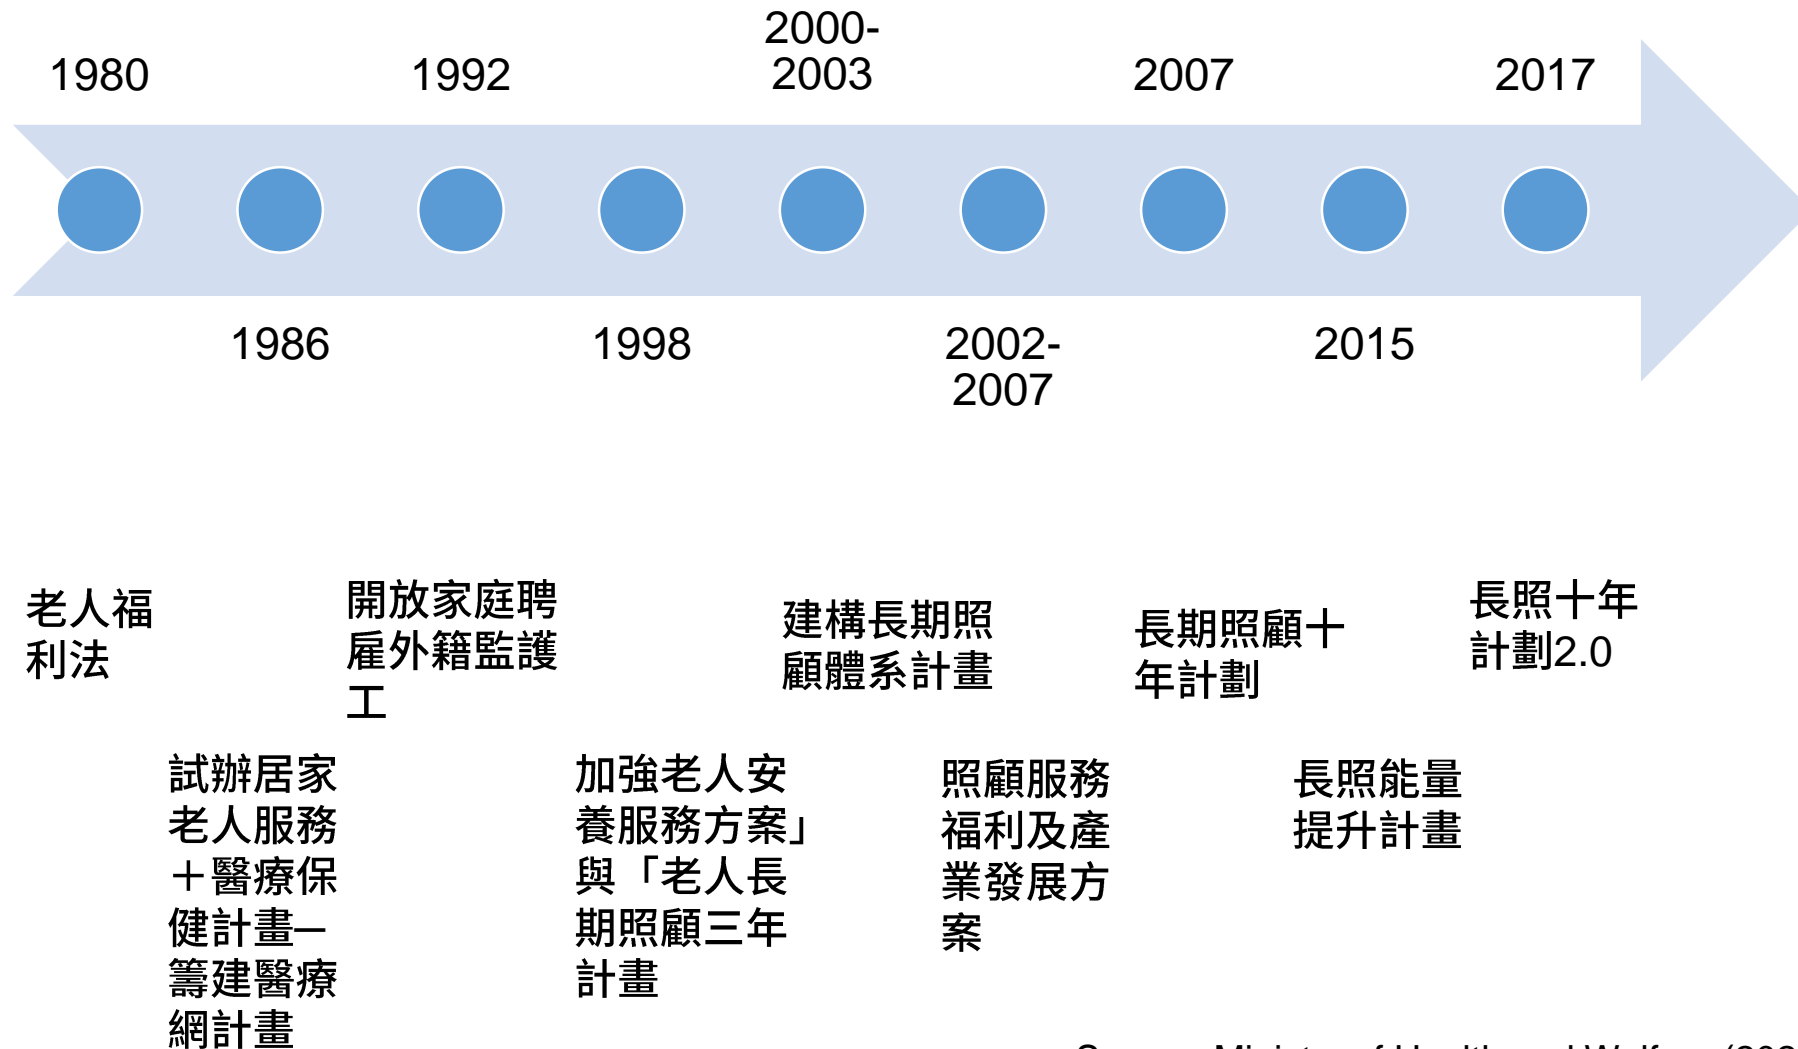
1980

1992

2000-2003

2007

2017

1986

1998

2002-2007

2015

老人福利法

開放家庭聘雇外籍監護工

建構長期照顧體系計畫

長期照顧十年計劃

長照十年計劃2.0

試辦居家老人服務＋醫療保健計畫一籌建醫療網計畫

加強老人安養服務方案」與「老人長期照顧三年計畫

照顧服務福利及產業發展方案

長照能量提升計畫

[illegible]